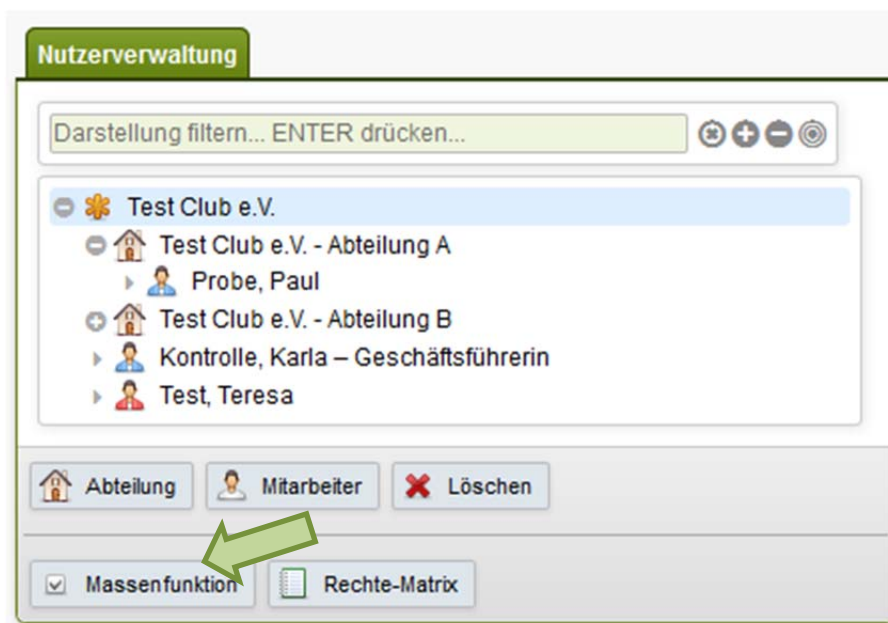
Nutzerverwaltung

Darstellung filtern... ENTER drücken...

Test Club e.V.
Test Club e.V. - Abteilung A
Probe, Paul
Test Club e.V. - Abteilung B
Kontrolle, Karla – Geschäftsführerin
Test, Teresa

Abteilung
Mitarbeiter
Löschen

Massenfunktion
Rechte-Matrix